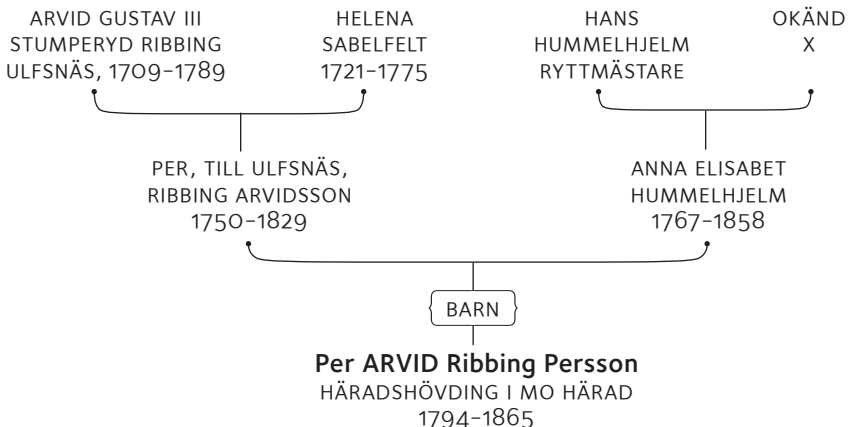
ARVID GUSTAV III
STUMPERYD RIBBING
ULFSNÄS, 1709-1789

HELENA
SABELFELT
1721-1775

HANS
HUMMELHJELM
RYTTMÄSTARE

OKÄND
X

PER, TILL ULFSNÄS,
RIBBING ARVIDSSON
1750-1829

ANNA ELISABET
HUMMELHJELM
1767-1858

BARN

Per ARVID Ribbing Persson
HÄRADSHÖVDING I MO HÄRAD
1794-1865